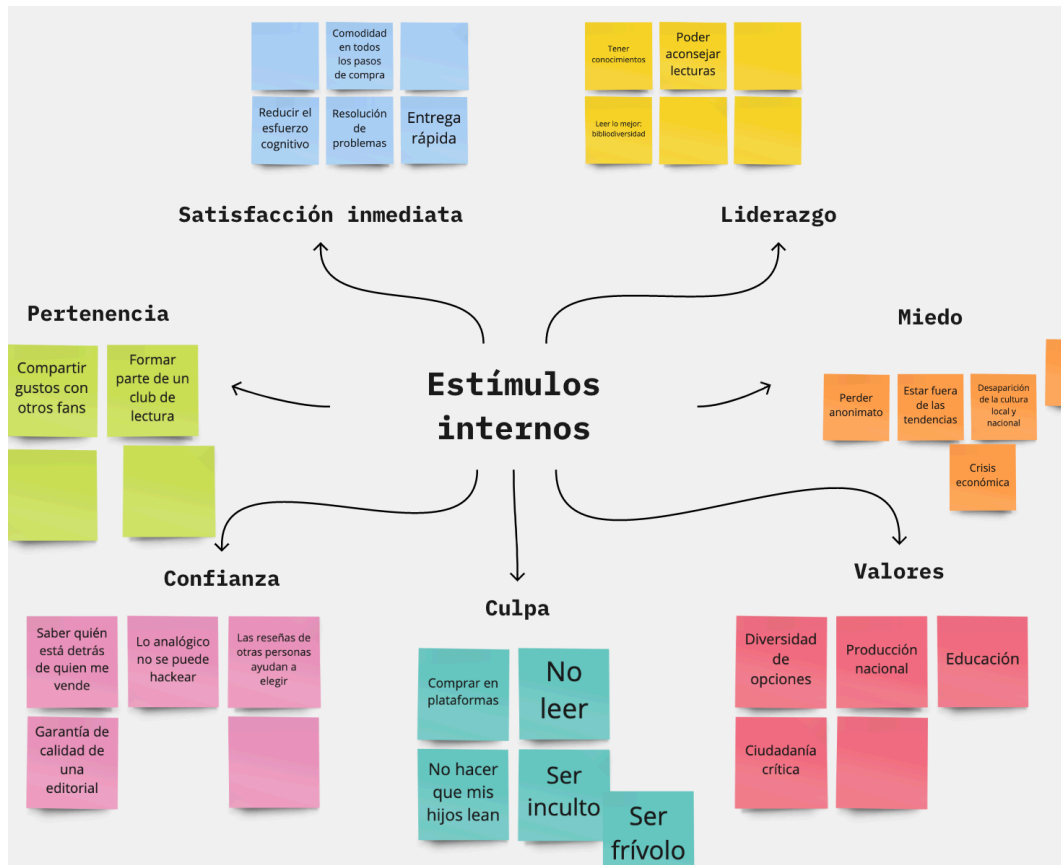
Comodidad en todos los pasos de compra

Reducir el esfuerzo cognitivo

Resolución de problemas

Entrega rápida

Satisfacción inmediata

Tener conocimientos

Poder aconsejar lecturas

Leer lo mejor: bibliodiversidad

Liderazgo

Pertenencia

Compartir gustos con otros fans

Formar parte de un club de lectura

Estímulos internos

Miedo

Perder anonimato

Estar fuera de las tendencias

Desaparición de la cultura local y nacional

Crisis económica

Confianza

Saber quién está detrás de quien me vende

Lo analógico no se puede hackear

Las reseñas de otras personas ayudan a elegir

Garantía de calidad de una editorial

Culpa

Comprar en plataformas

No leer

No hacer que mis hijos lean

Ser inculto

Ser frívolo

Valores

Diversidad de opciones

Producción nacional

Educación

Ciudadanía crítica